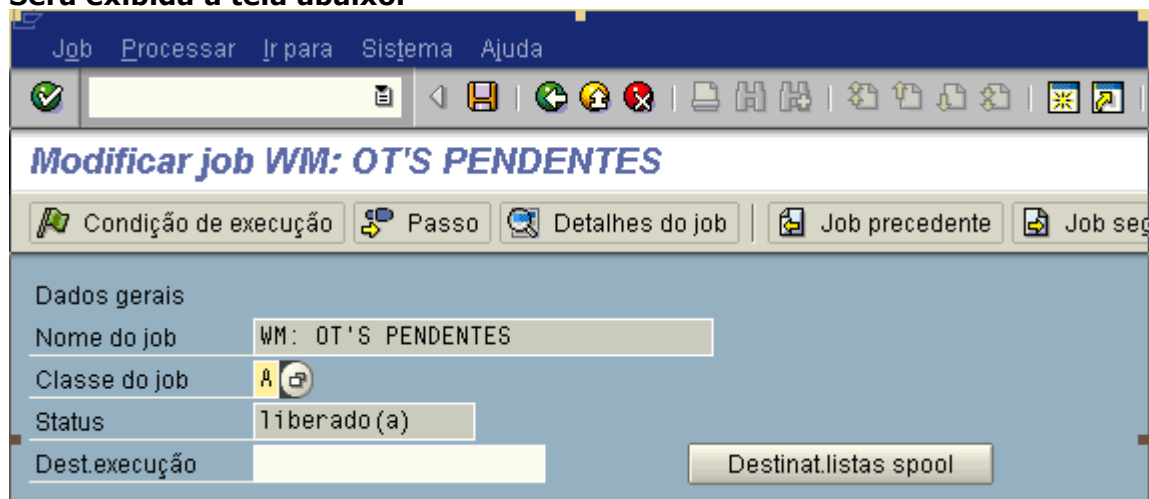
Será exibida a tela abaixo:

Job Processar Ir para Sistema Ajuda

Modificar job WM: OT'S PENDENTES

Condição de execução  Passo  Detalhes do job  Job precedente  Job se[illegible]

Dados gerais
Nome do job  WM: OT'S PENDENTES
Classe do job  A
Status  liberado(a)
Dest.execução
Destinat.listas spool